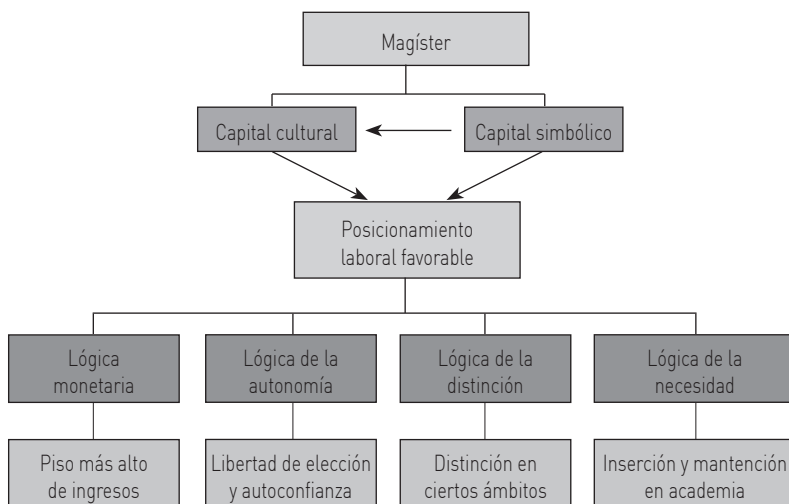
Magíster

Capital cultural

Capital simbólico

Posicionamiento laboral favorable

Lógica monetaria

Lógica de la autonomía

Lógica de la distinción

Lógica de la necesidad

Piso más alto de ingresos

Libertad de elección y autoconfianza

Distinción en ciertos ámbitos

Inserción y mantención en academia